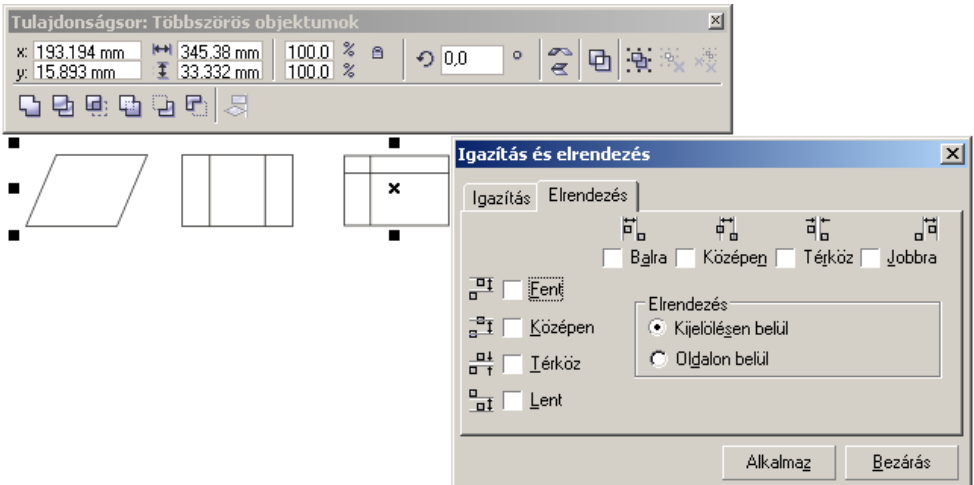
Tulajdonságsor: Többszörös objektumok

x: 193.194 mm
y: 15.893 mm
345.38 mm
33.332 mm
100.0 %
100.0 %
0,0 °

Igazítás és elrendezés

Igazítás | Elrendezés

Balra | Középen | Térköz | Jobbra

Fent
Középen
Térköz
Lent

Elrendezés
Kijelölésen belül
Oldalon belül

Alkalmaz | Bezárás